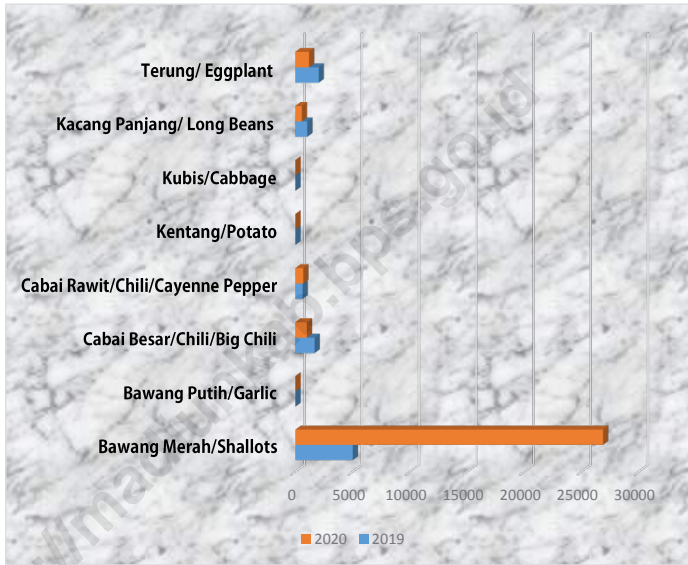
Terung/ Eggplant

Kacang Panjang/ Long Beans

Kubis/Cabbage

Kentang/Potato

Cabai Rawit/Chili/Cayenne Pepper

Cabai Besar/Chili/Big Chili

Bawang Putih/Garlic

Bawang Merah/Shallots

0 5000 10000 15000 20000 25000 30000

2020 2019

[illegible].bps.go.id